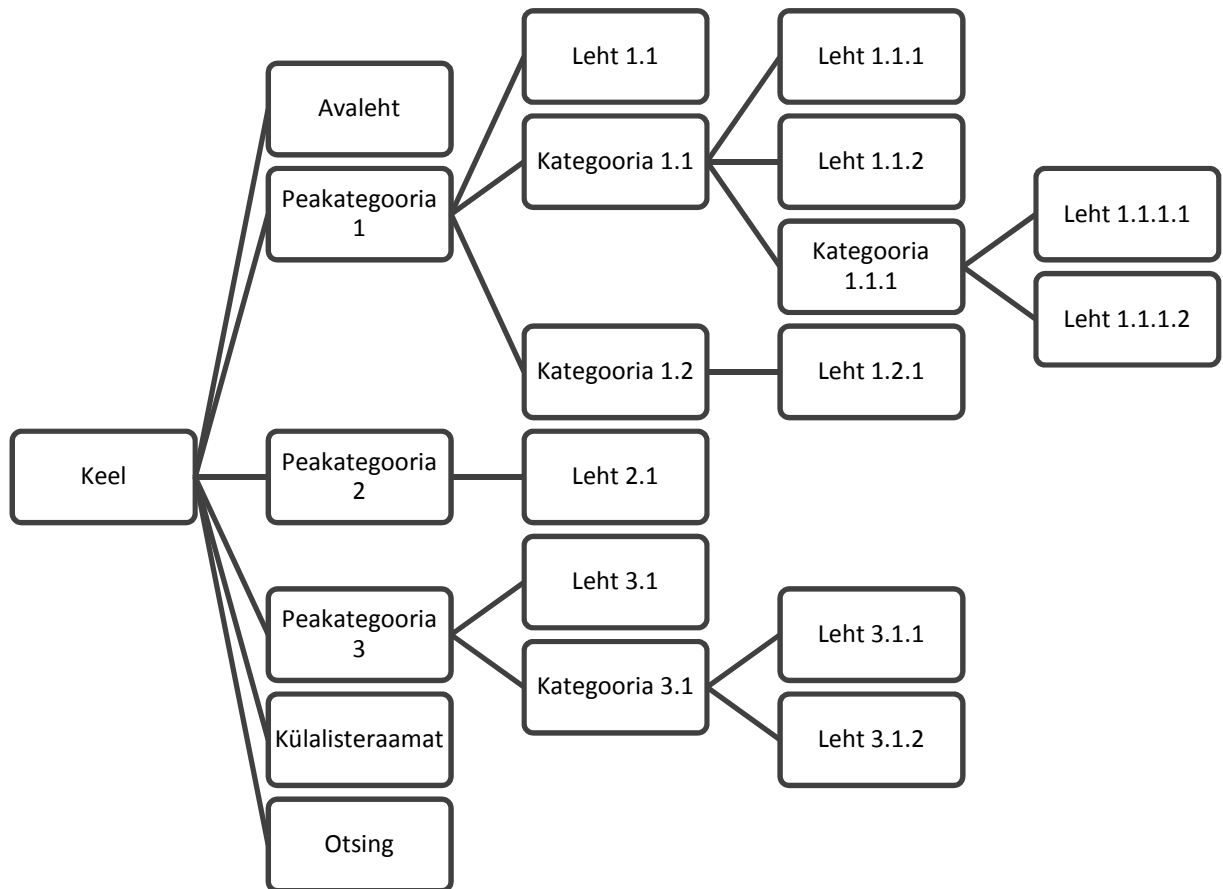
Keel

Avaleht

Peakategooria 1

Leht 1.1

Kategooria 1.1

Leht 1.1.1

Leht 1.1.2

Kategooria 1.1.1

Leht 1.1.1.1

Leht 1.1.1.2

Kategooria 1.2

Leht 1.2.1

Peakategooria 2

Leht 2.1

Peakategooria 3

Leht 3.1

Kategooria 3.1

Leht 3.1.1

Leht 3.1.2

Külalisteraamat

Otsing